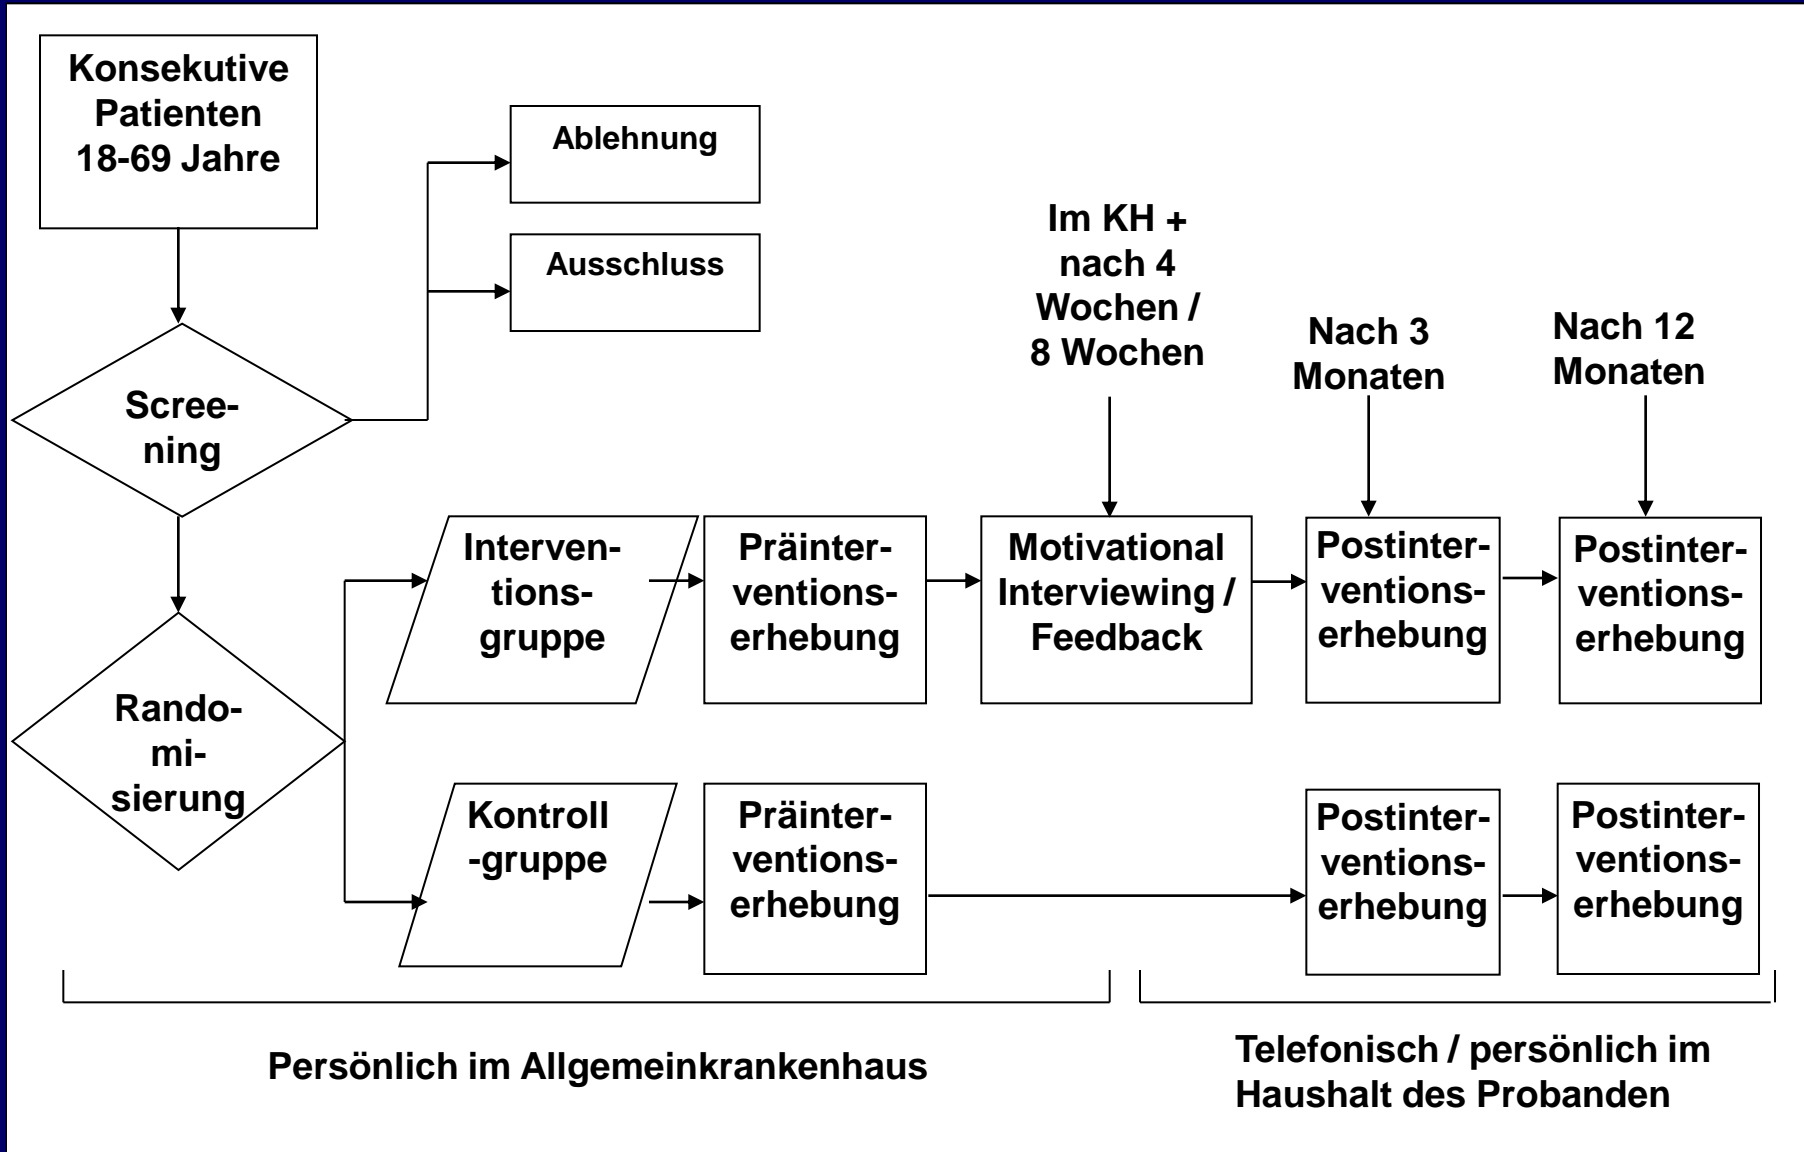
Konsekutive Patienten 18-69 Jahre

Ablehnung

Ausschluss

Screening

Im KH + nach 4 Wochen / 8 Wochen

Nach 3 Monaten

Nach 12 Monaten

Randomisierung

Interventionsgruppe

Präinterventionserhebung

Motivational Interviewing / Feedback

Postinterventionserhebung

Postinterventionserhebung

Kontroll-gruppe

Präinterventionserhebung

Postinterventionserhebung

Postinterventionserhebung

Persönlich im Allgemeinkrankenhaus

Telefonisch / persönlich im Haushalt des Probanden